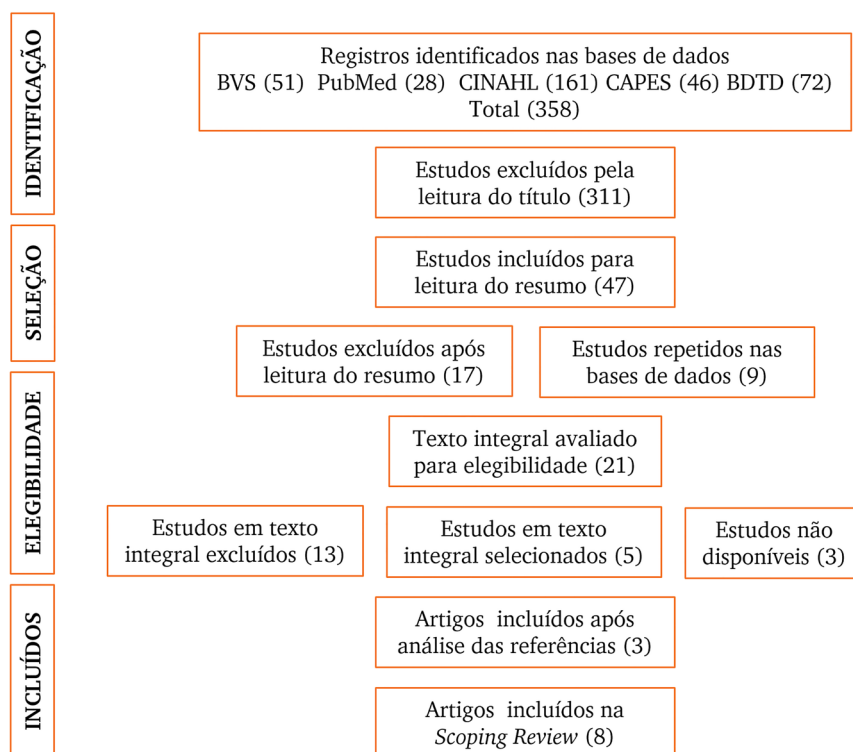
IDENTIFICAÇÃO

Registros identificados nas bases de dados
BVS (51) PubMed (28) CINAHL (161) CAPES (46) BDTD (72)
Total (358)

Estudos excluídos pela leitura do título (311)

SELEÇÃO

Estudos incluídos para leitura do resumo (47)

Estudos excluídos após leitura do resumo (17)

Estudos repetidos nas bases de dados (9)

ELEGIBILIDADE

Texto integral avaliado para elegibilidade (21)

Estudos em texto integral excluídos (13)

Estudos em texto integral selecionados (5)

Estudos não disponíveis (3)

INCLUÍDOS

Artigos incluídos após análise das referências (3)

Artigos incluídos na *Scoping Review* (8)